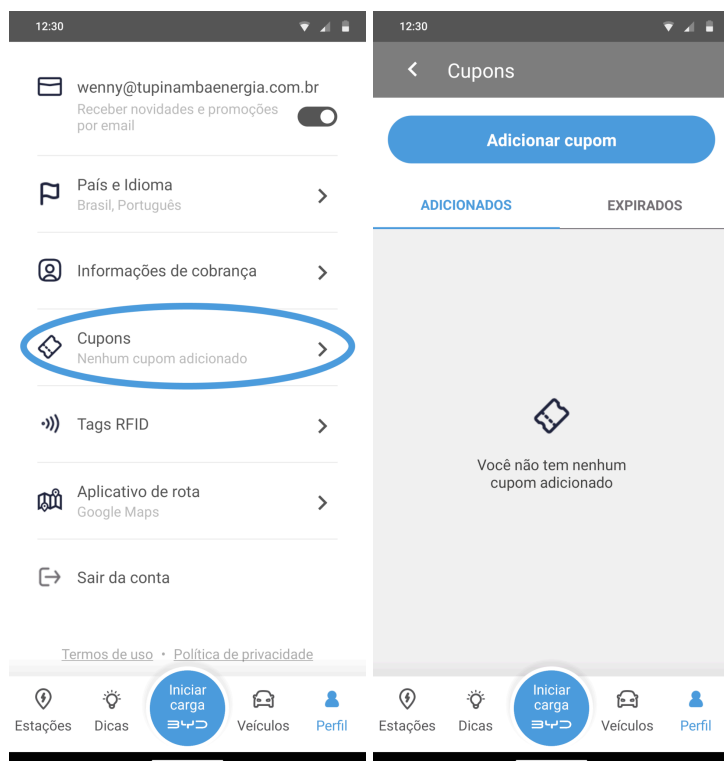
12:30

wenny@tupinambaenergia.com.br
Receber novidades e promoções por email

País e Idioma
Brasil, Português

Informações de cobrança

Cupons
Nenhum cupom adicionado

Tags RFID

Aplicativo de rota
Google Maps

Sair da conta

Termos de uso • Política de privacidade

Estações Dicas Iniciar carga BYD Veículos Perfil

12:30

Cupons

Adicionar cupom

ADICIONADOS EXPIRADOS

Você não tem nenhum cupom adicionado

Estações Dicas Iniciar carga BYD Veículos Perfil